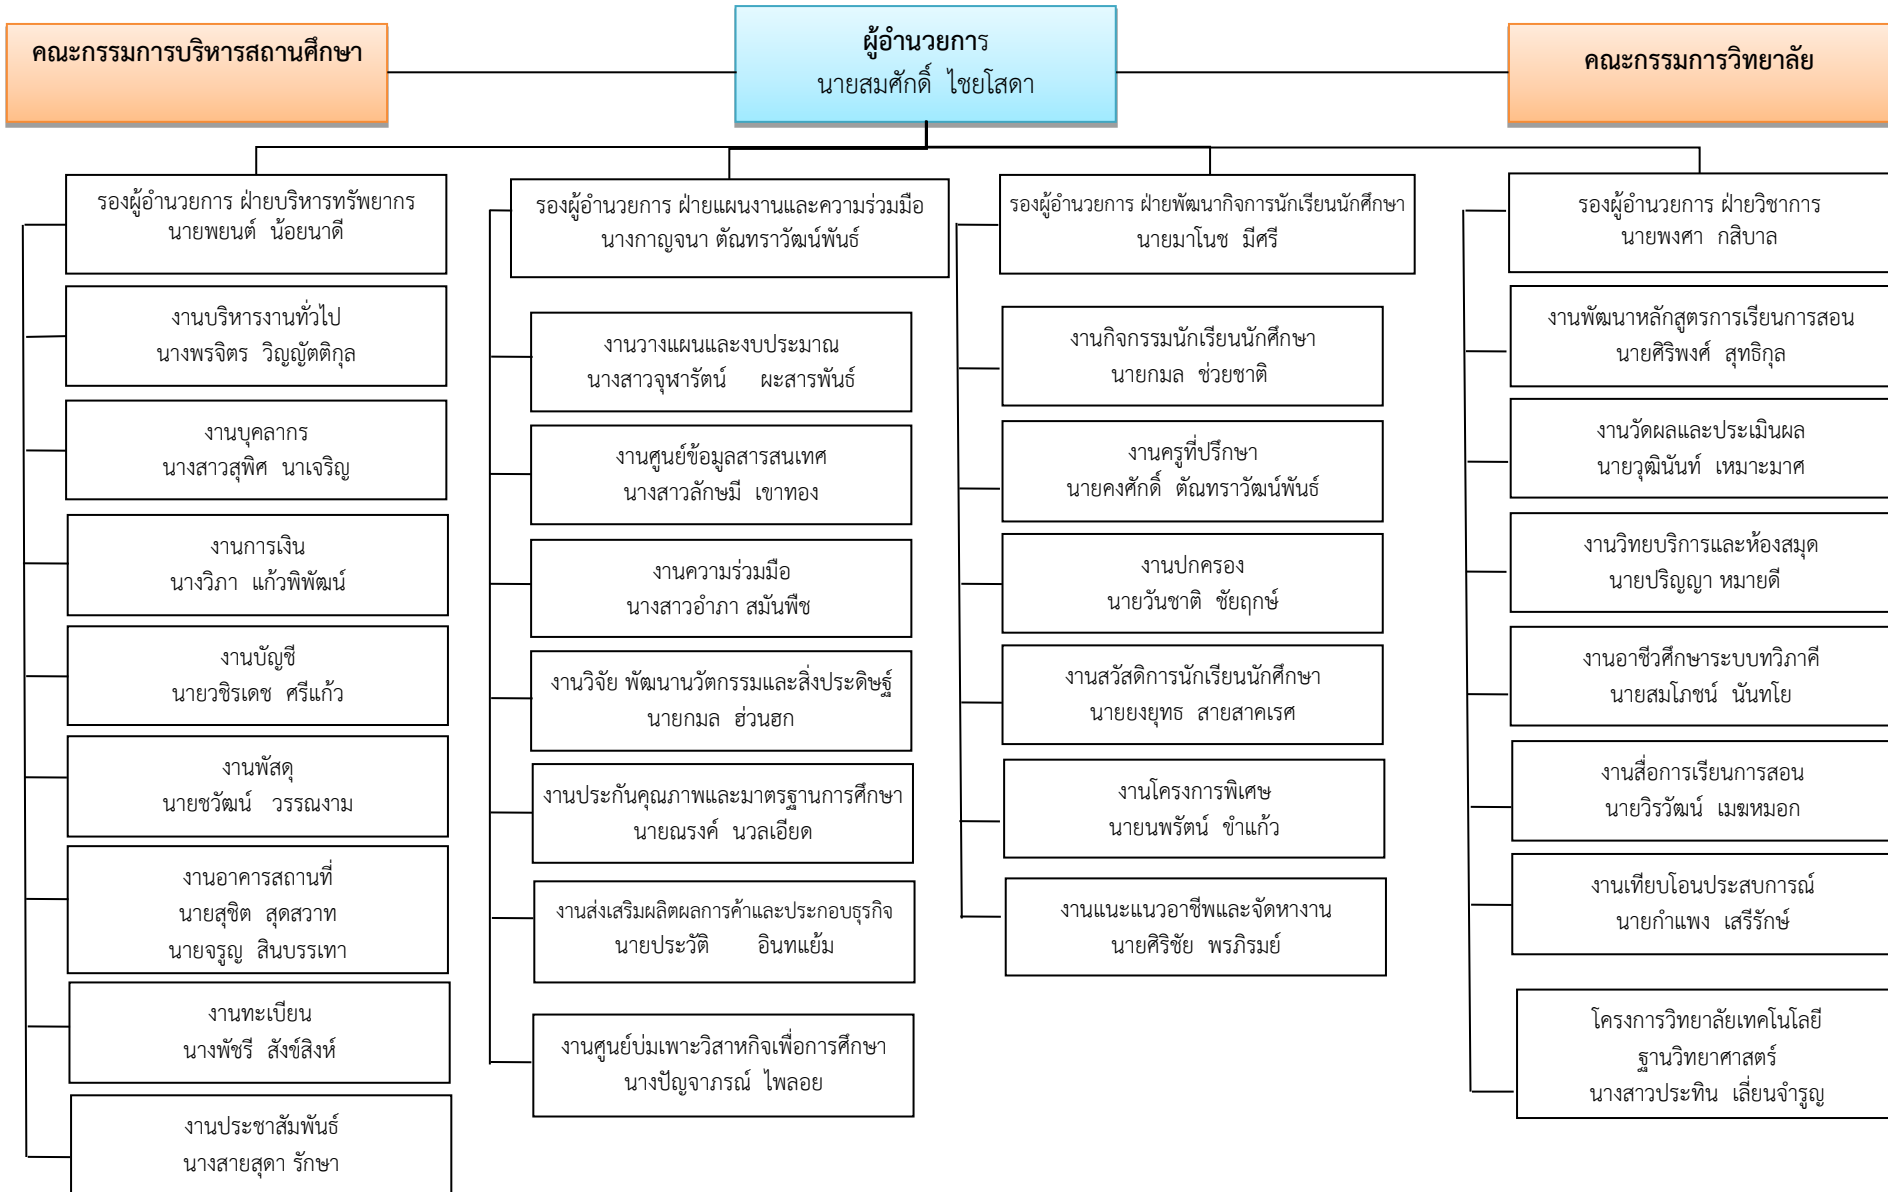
คณะกรรมการบริหารสถานศึกษา

ผู้อำนวยการ
นายสมศักดิ์ ไชยโสดา

คณะกรรมการวิทยาลัย

รองผู้อำนวยการ ฝ่ายบริหารทรัพยากร
นายพยนต์ น้อยนาดี

งานบริหารงานทั่วไป
นางพรจิตร วิญญัติกุล

งานบุคลากร
นางสาวสุพิศ นาเจริญ

งานการเงิน
นางวิภา แก้วพิพัฒน์

งานบัญชี
นายวชิรเดช ศรีแก้ว

งานพัสดุ
นายชวัฒน์ วรรณงาม

งานอาคารสถานที่
นายสุชิต สุดสวาท
นายจรูญ สินบรรเทา

งานทะเบียน
นางพัชรี สังข์สิงห์

งานประชาสัมพันธ์
นางสายสุดา รักษา

รองผู้อำนวยการ ฝ่ายแผนงานและความร่วมมือ
นางกาญจนา ตัณฑราวัฒน์พันธ์

งานวางแผนและงบประมาณ
นางสาวจุฬารัตน์ ผะสารพันธ์

งานศูนย์ข้อมูลสารสนเทศ
นางสาวลักษมี เขาทอง

งานความร่วมมือ
นางสาวอำภา สมันพืช

งานวิจัย พัฒนานวัตกรรมและสิ่งประดิษฐ์
นายกมล ฮ่วนฮก

งานประกันคุณภาพและมาตรฐานการศึกษา
นายณรงค์ นวลเอียด

งานส่งเสริมผลิตผลการค้าและประกอบธุรกิจ
นายประวัติ อินทแย้ม

งานศูนย์บ่มเพาะวิสาหกิจเพื่อการศึกษา
นางปัญจาภรณ์ ไพลอย

รองผู้อำนวยการ ฝ่ายพัฒนากิจการนักเรียนนักศึกษา
นายมาโนช มีศรี

งานกิจกรรมนักเรียนนักศึกษา
นายกมล ช่วยชาติ

งานครูที่ปรึกษา
นายคงศักดิ์ ตัณฑราวัฒน์พันธ์

งานปกครอง
นายวันชาติ ชัยฤกษ์

งานสวัสดิการนักเรียนนักศึกษา
นายยงยุทธ สายสาคเรศ

งานโครงการพิเศษ
นายนพรัตน์ ขำแก้ว

งานแนะแนวอาชีพและจัดหางาน
นายศิริชัย พรภิรมย์

รองผู้อำนวยการ ฝ่ายวิชาการ
นายพงศา กสิบาล

งานพัฒนาหลักสูตรการเรียนการสอน
นายศิริพงศ์ สุทธิกุล

งานวัดผลและประเมินผล
นายวุฒินันท์ เหมาะมาศ

งานวิทยบริการและห้องสมุด
นายปริญญา หมายดี

งานอาชีวศึกษาระบบทวิภาคี
นายสมโภชน์ นันทโย

งานสื่อการเรียนการสอน
นายวิรวัฒน์ เมฆหมอก

งานเทียบโอนประสบการณ์
นายกำแพง เสรีรักษ์

โครงการวิทยาลัยเทคโนโลยี
ฐานวิทยาศาสตร์
นางสาวประทิน เลี่ยนจำรูญ